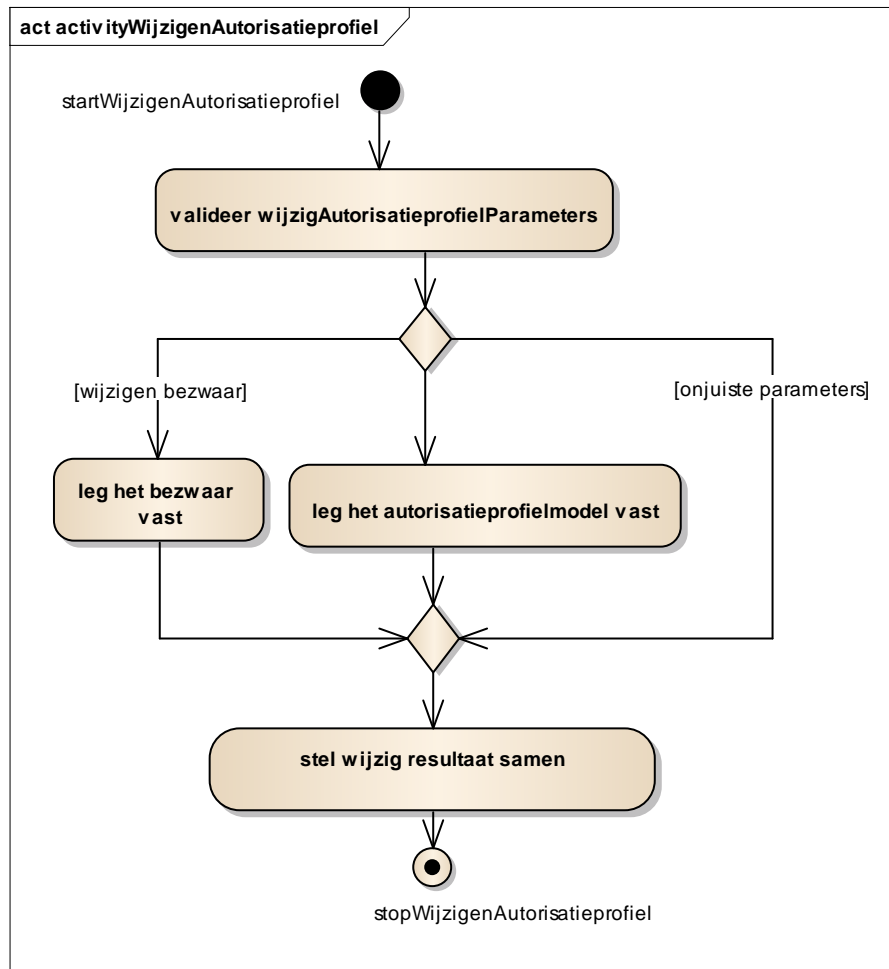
act activityWijzigenAutorisatieprofiel

startWijzigenAutorisatieprofiel

valideer wijzigAutorisatieprofielParameters

[wijzigen bezwaar]

[onjuiste parameters]

leg het bezwaar vast

leg het autorisatieprofielmodel vast

stel wijzig resultaat samen

stopWijzigenAutorisatieprofiel